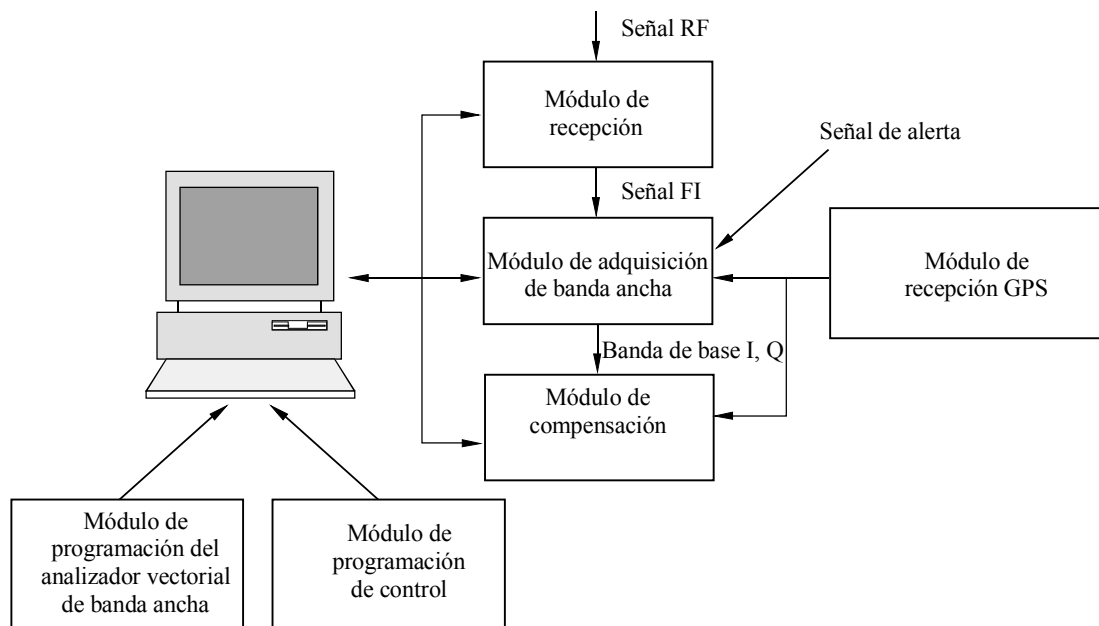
Señal RF

Módulo de recepción

Señal de alerta

Señal FI

Módulo de adquisición de banda ancha

Módulo de recepción GPS

Banda de base I, Q

Módulo de compensación

Módulo de programación del analizador vectorial de banda ancha

Módulo de programación de control